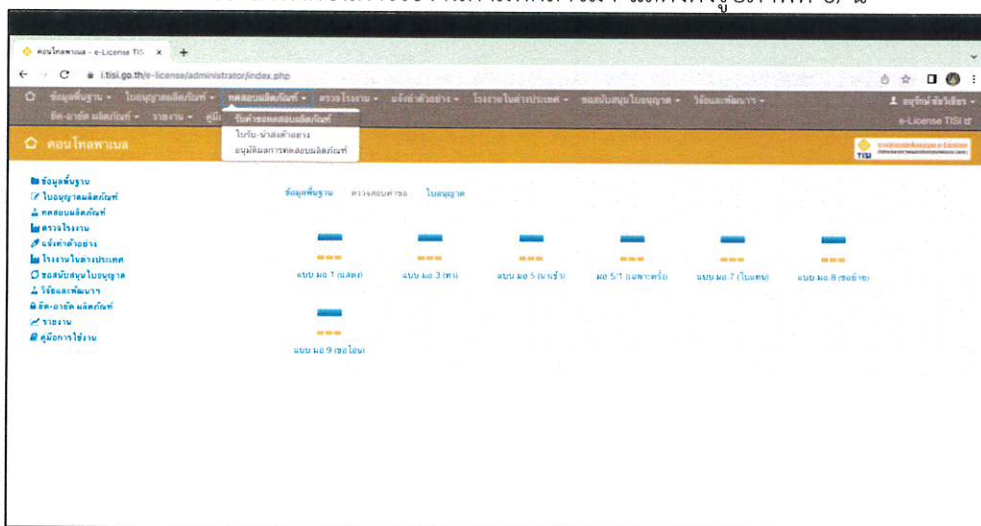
คอนโทลพาเนล - e-License TIS ×   +

i.tisi.go.th/e-license/administrator/index.php

ข้อมูลพื้นฐาน ▾   ใบอนุญาตผลิตภัณฑ์ ▾   ทดสอบผลิตภัณฑ์ ▾   ตรวจโรงงาน ▾   แจ้งทำตัวอย่าง ▾   โรงงานในต่างประเทศ ▾   ขอสนับสนุนใบอนุญาต ▾   วิจัยและพัฒนา ▾   อนุรักษ์ ชัยวิเชียร ▾

ยึด-อายัด ผลิตภัณฑ์ ▾   รายงาน ▾   คู่มื   รับคำขอทดสอบผลิตภัณฑ์   e-License TIS

ใบรับ-นำส่งตัวอย่าง

อนุมัติผลการทดสอบผลิตภัณฑ์

คอนโทลพาเนล

ข้อมูลพื้นฐาน
ใบอนุญาตผลิตภัณฑ์
ทดสอบผลิตภัณฑ์
ตรวจโรงงาน
แจ้งทำตัวอย่าง
โรงงานในต่างประเทศ
ขอสนับสนุนใบอนุญาต
วิจัยและพัฒนา
ยึด-อายัด ผลิตภัณฑ์
รายงาน
คู่มือการใช้งาน

ข้อมูลพื้นฐาน   ตรวจสอบคำขอ   ใบอนุญาต

แบบ มอ 1 (ผลิต)   แบบ มอ 3 (ทำ)   แบบ มอ 5 (นำเข้า)   มอ 5/1 (เฉพาะครั้ง)   แบบ มอ 7 (ใบแทน)   แบบ มอ 8 (ขอย้าย)

แบบ มอ 9 (ขอโอน)